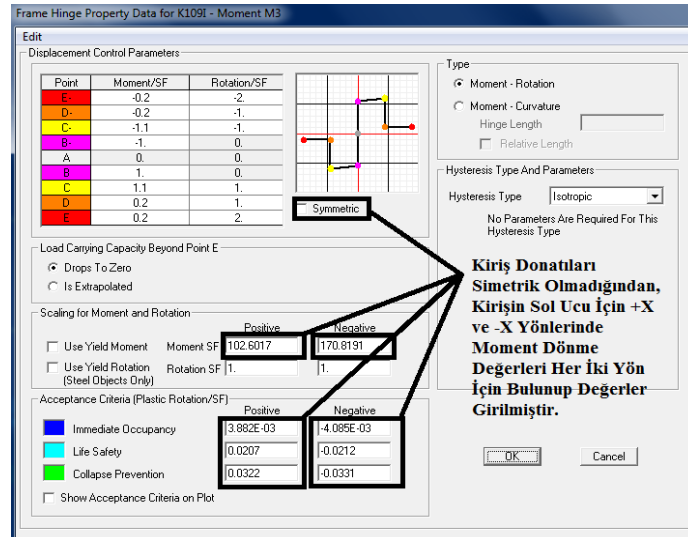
Frame Hinge Property Data for K109I - Moment M3

Edit

Displacement Control Parameters

| Point | Moment/SF | Rotation/SF |
|---|---|---|
| E- | -0.2 | -2. |
| D- | -0.2 | -1. |
| C- | -1.1 | -1. |
| B- | -1. | 0. |
| A | 0. | 0. |
| B | 1. | 0. |
| C | 1.1 | 1. |
| D | 0.2 | 1. |
| E | 0.2 | 2. |

Symmetric

Type
Moment - Rotation
Moment - Curvature
Hinge Length
Relative Length

Hysteresis Type And Parameters
Hysteresis Type Isotropic
No Parameters Are Required For This Hysteresis Type

Load Carrying Capacity Beyond Point E
Drops To Zero
Is Extrapolated

Scaling for Moment and Rotation
Positive Negative
Use Yield Moment Moment SF 102.6017 170.8191
Use Yield Rotation (Steel Objects Only) Rotation SF 1. 1.

Acceptance Criteria (Plastic Rotation/SF)
Positive Negative
Immediate Occupancy 3.882E-03 -4.085E-03
Life Safety 0.0207 -0.0212
Collapse Prevention 0.0322 -0.0331
Show Acceptance Criteria on Plot

Kiriş Donatıları Simetrik Olmadığından, Kirişin Sol Ucu İçin +X ve -X Yönlerinde Moment Dönme Değerleri Her İki Yön İçin Bulunup Değerler Girilmiştir.

OK Cancel